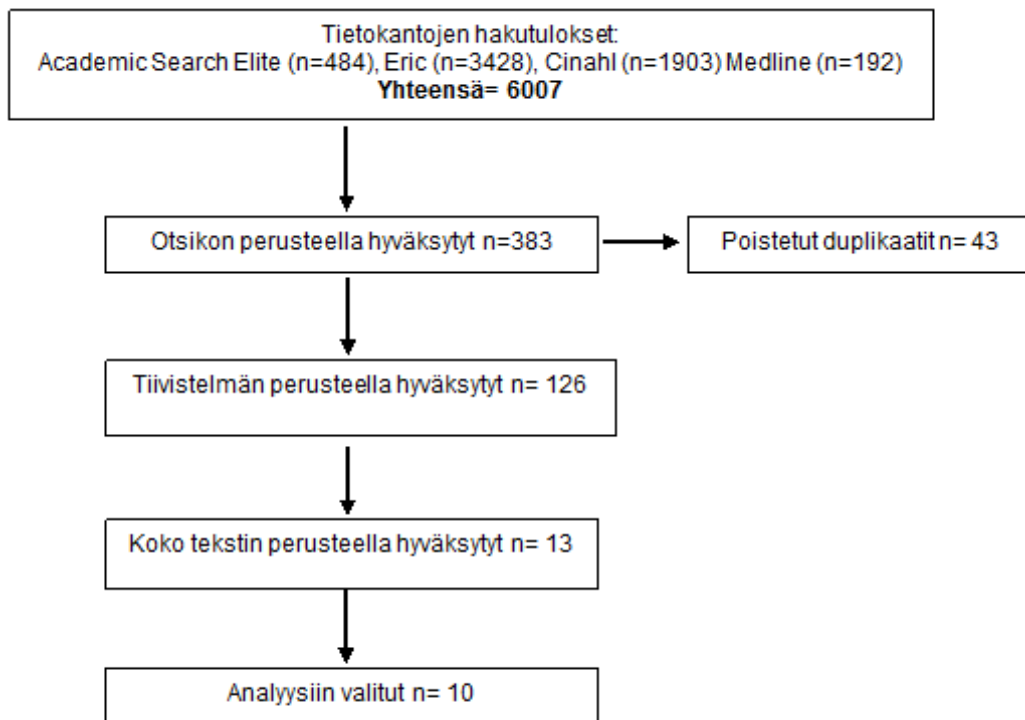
Tietokantojen hakutulokset:
Academic Search Elite (n=484), Eric (n=3428), Cinahl (n=1903) Medline (n=192)
**Yhteensä= 6007**

Otsikon perusteella hyväksytyt n=383

Poistetut duplikaatit n= 43

Tiivistelmän perusteella hyväksytyt n= 126

Koko tekstin perusteella hyväksytyt n= 13

Analyysiin valitut n= 10